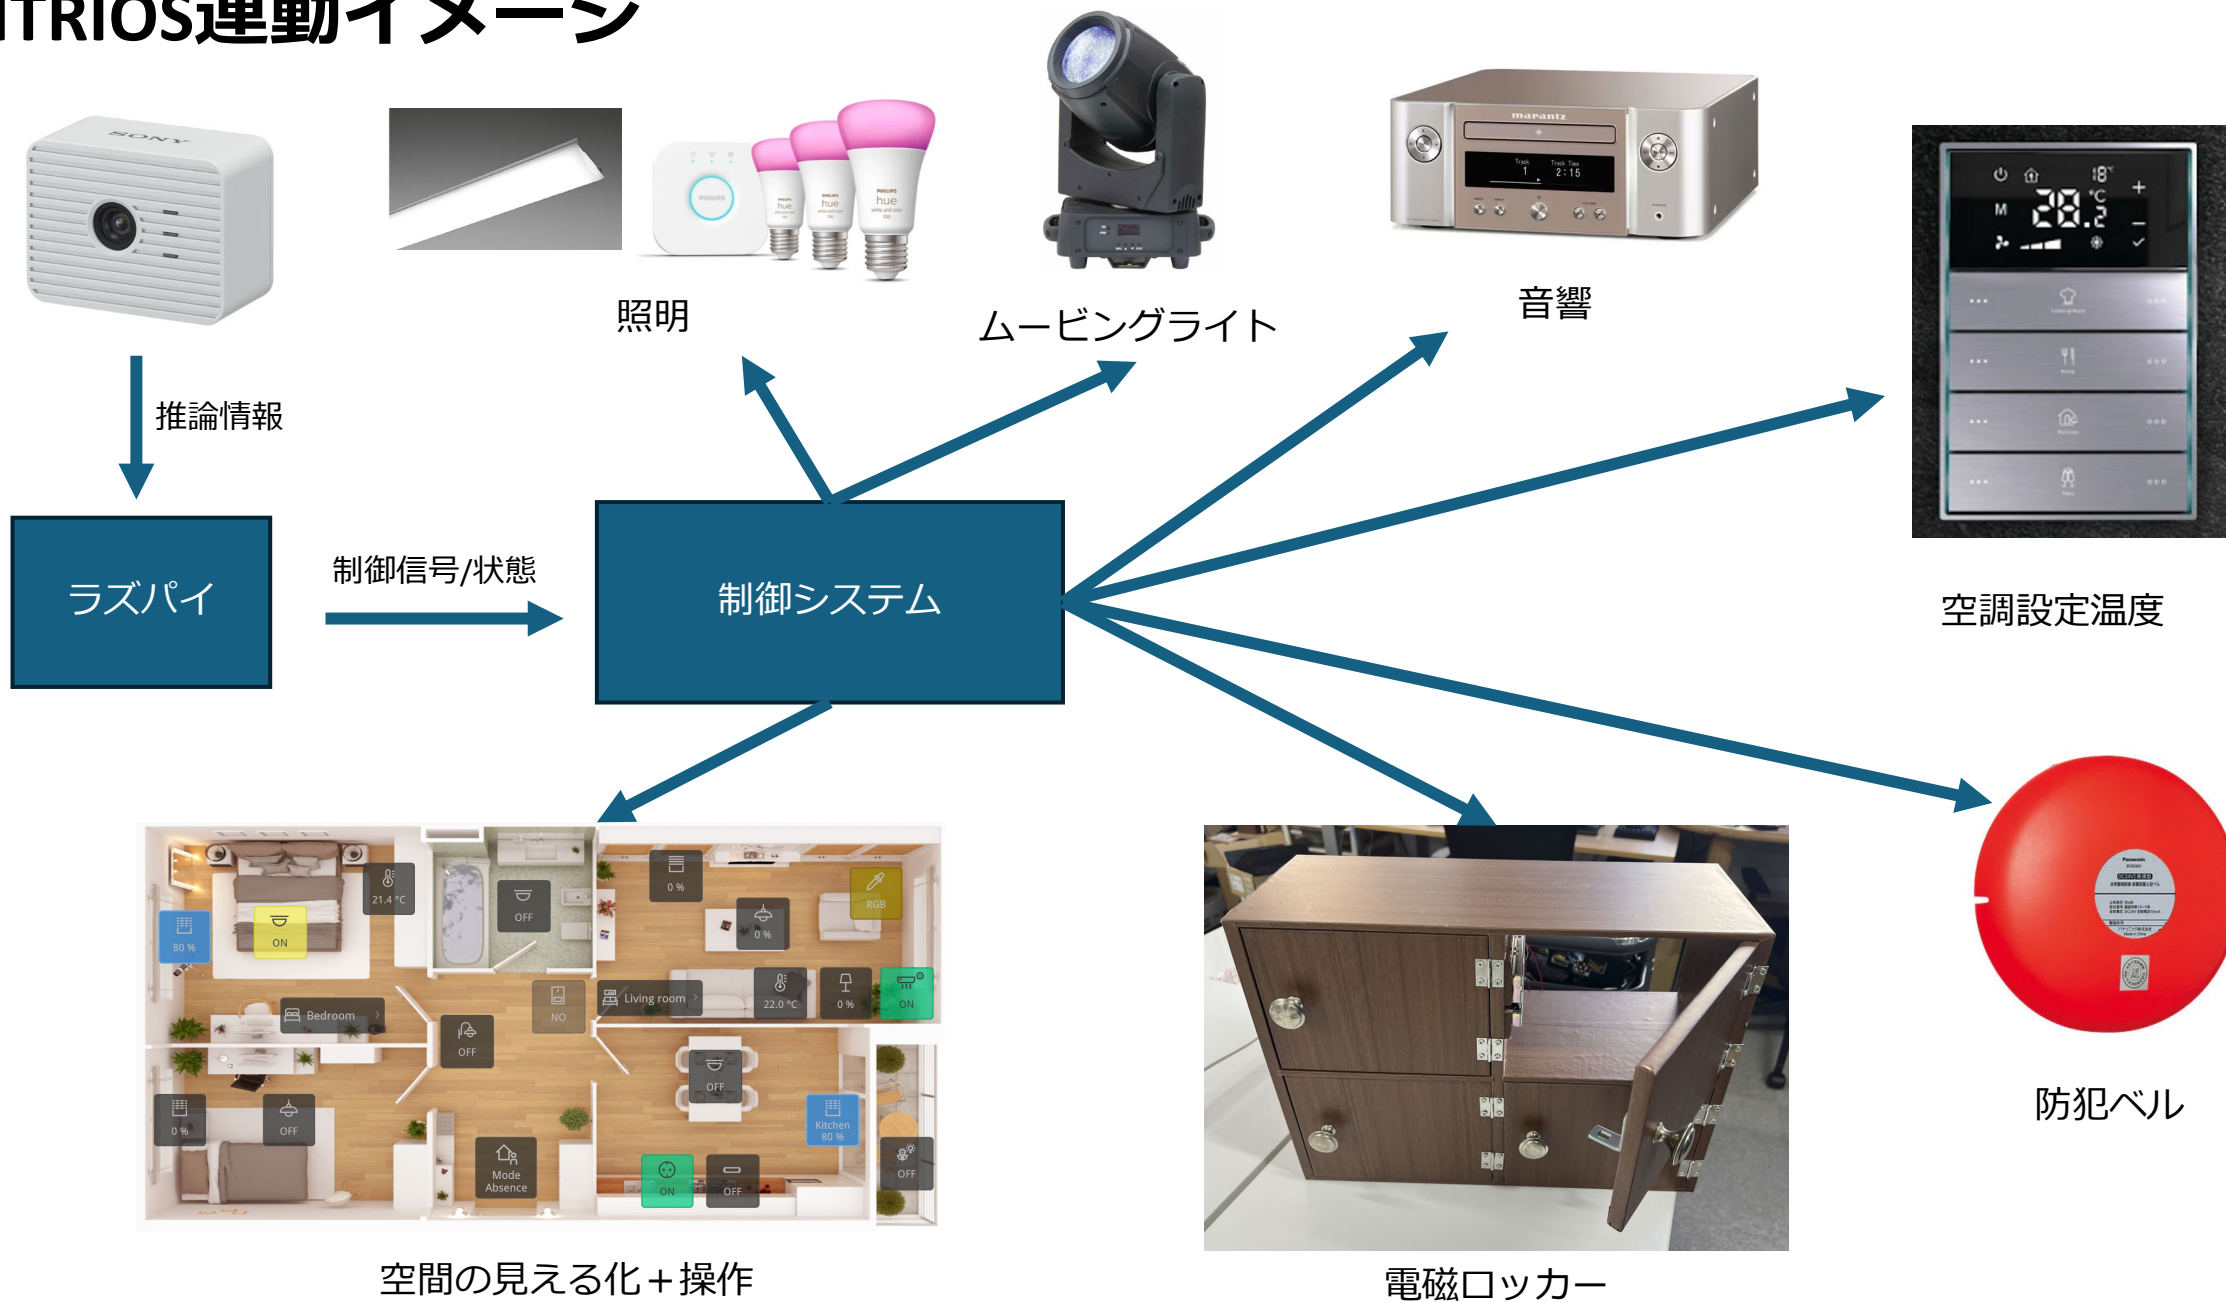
ITRIOS連動イメージ

SONY

照明

PHILIPS

hue

ムービングライト

marantz

Track 1 Track Time 2:15

音響

M 28.2 °C

空調設定温度

推論情報

ラズパイ

制御信号/状態

制御システム

21.4 °C

80 %

ON

OFF

0 %

0 %

RGB

Bedroom

NO

Living room

22.0 °C

0 %

ON

OFF

OFF

0 %

OFF

Mode Absence

ON

OFF

Kitchen 80 %

OFF

空間の見える化＋操作

電磁ロッカー

Panasonic

防犯ベル